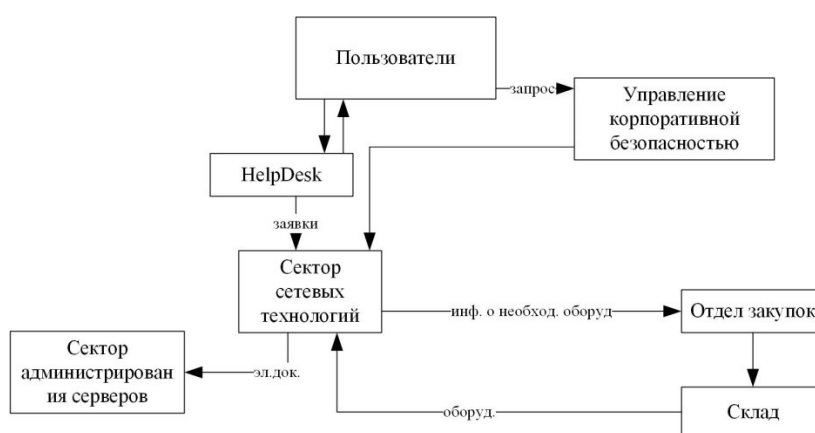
Пользователи

запрос

Управление корпоративной безопасностью

HelpDesk

заявки

Сектор сетевых технологий

инф. о необход. оборуд

Отдел закупок

Сектор администрирован ия серверов

эл.док.

оборуд.

Склад